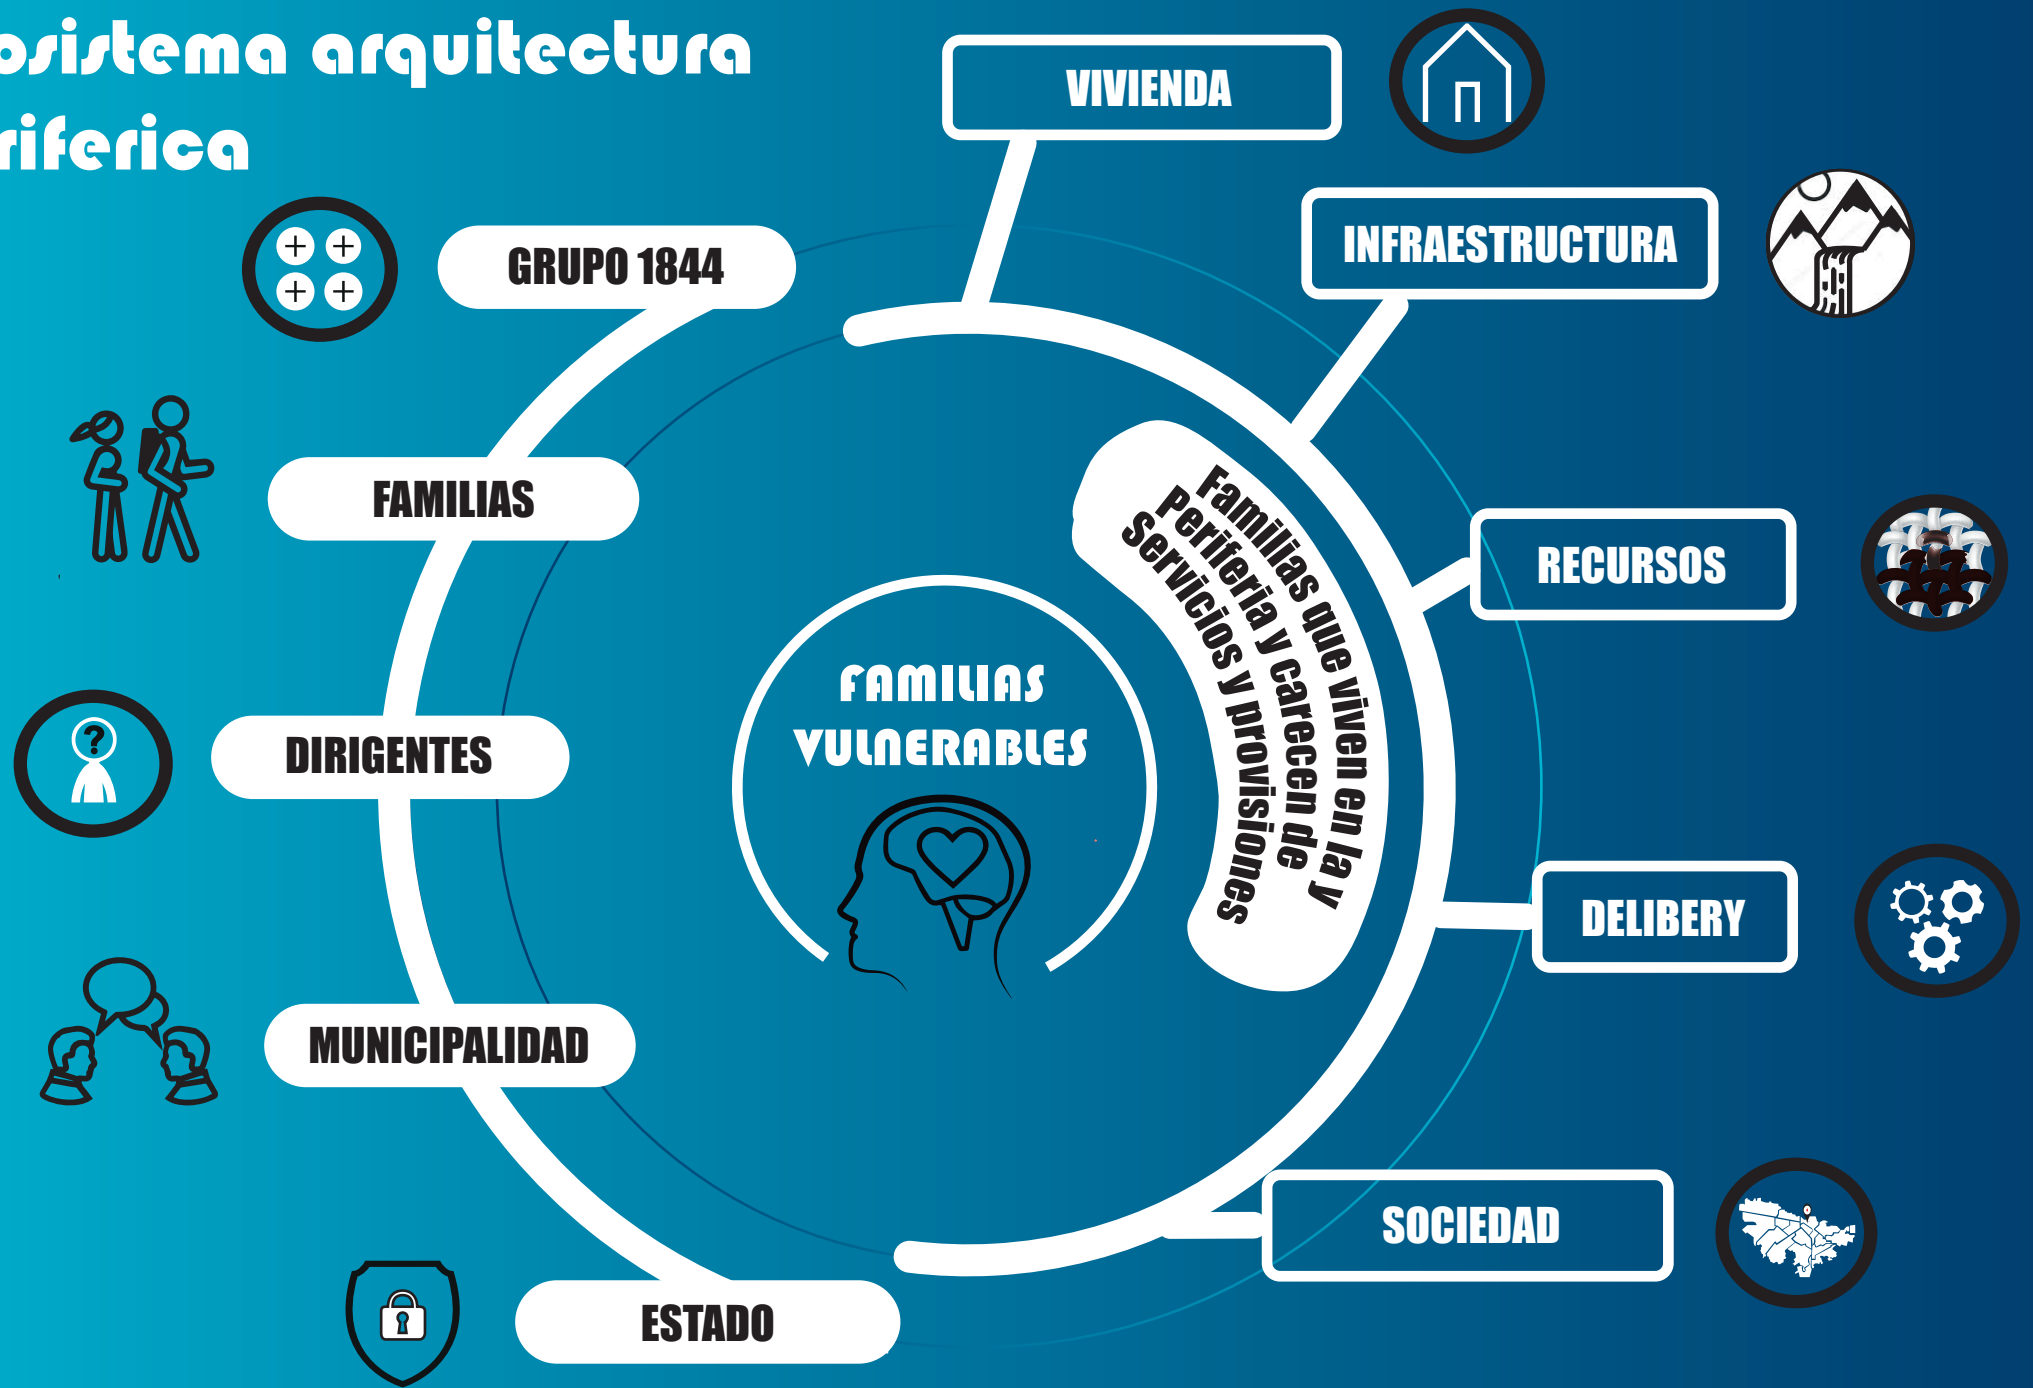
osistema arquitectura riferica

VIVIENDA

INFRAESTRUCTURA

GRUPO 1844

FAMILIAS

RECURSOS

FAMILIAS VULNERABLES

Familias que viven en la Periferia y carecen de Servicios y provisiones

DIRIGENTES

DELIBERY

MUNICIPALIDAD

SOCIEDAD

ESTADO